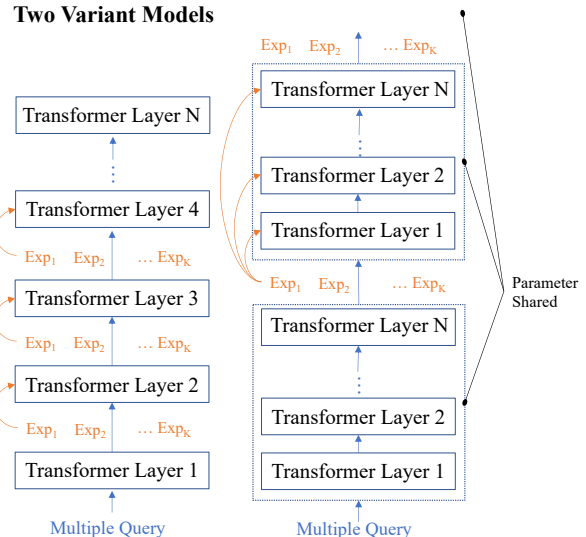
Two Variant Models

Transformer Layer N

Transformer Layer 4

$\text{Exp}_1$ $\text{Exp}_2$ … $\text{Exp}_K$

Transformer Layer 3

$\text{Exp}_1$ $\text{Exp}_2$ … $\text{Exp}_K$

Transformer Layer 2

$\text{Exp}_1$ $\text{Exp}_2$ … $\text{Exp}_K$

Transformer Layer 1

Multiple Query

$\text{Exp}_1$ $\text{Exp}_2$ … $\text{Exp}_K$

Transformer Layer N

Transformer Layer 2

Transformer Layer 1

$\text{Exp}_1$ $\text{Exp}_2$ … $\text{Exp}_K$

Transformer Layer N

Transformer Layer 2

Transformer Layer 1

Multiple Query

Parameter Shared